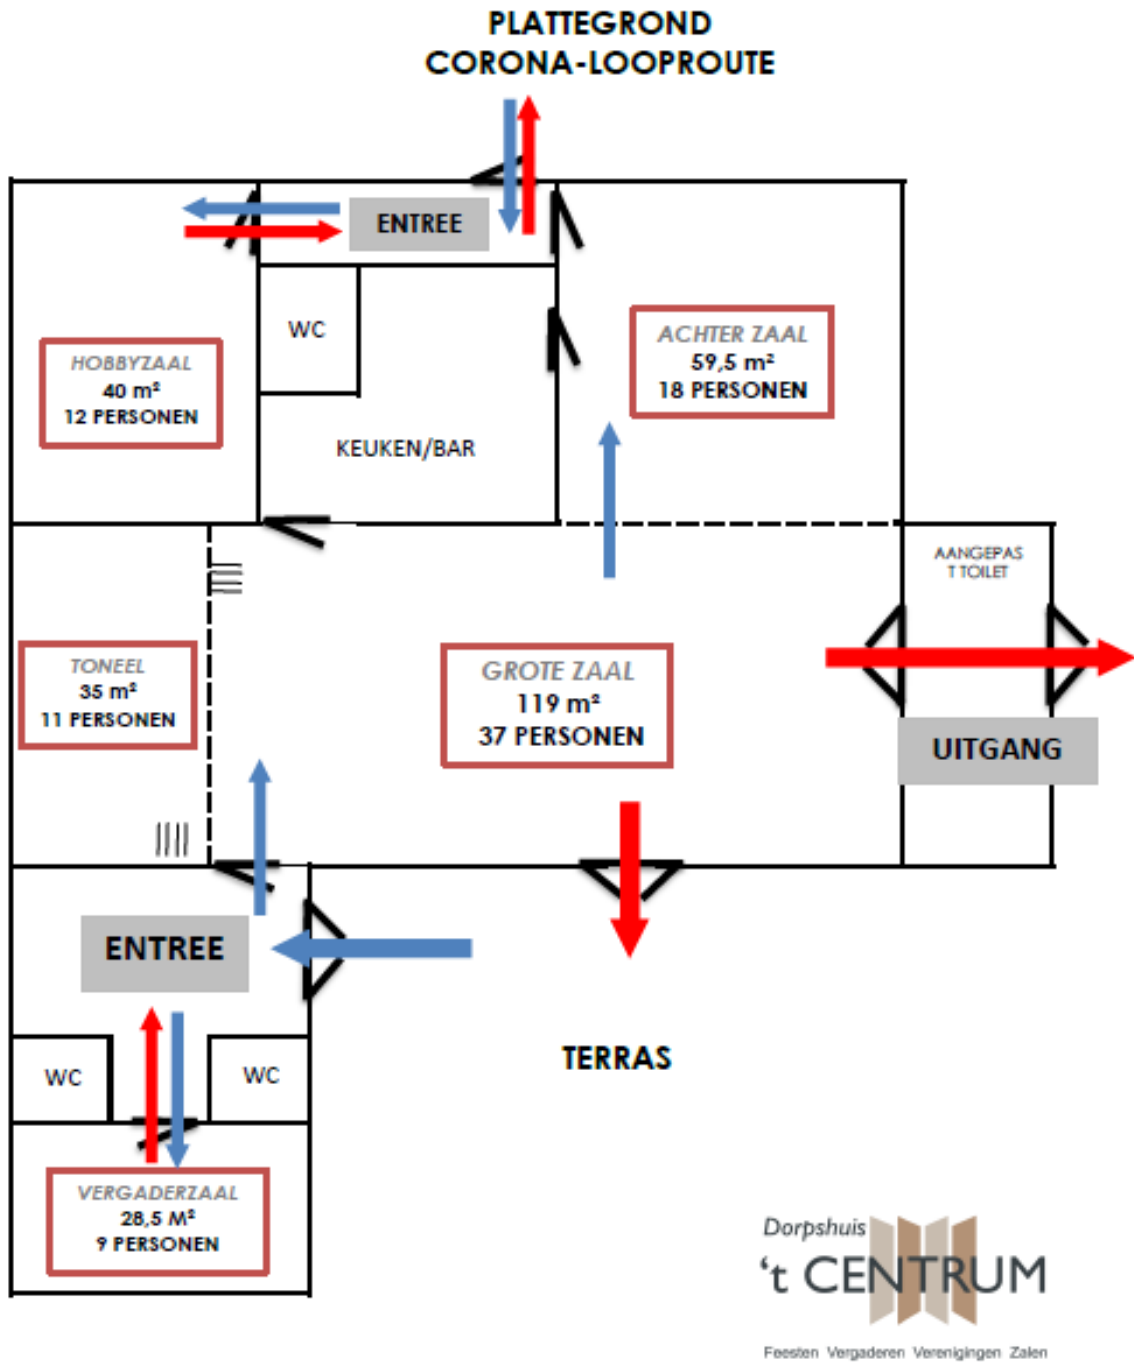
PLATTEGROND
CORONA-LOOPROUTE

ENTREE

WC

HOBBYZAAL
40 m²
12 PERSONEN

KEUKEN/BAR

ACHTER ZAAL
59,5 m²
18 PERSONEN

AANGEPAST TOILET

TONEEL
35 m²
11 PERSONEN

GROTE ZAAL
119 m²
37 PERSONEN

UITGANG

ENTREE

WC

WC

TERRAS

VERGADERZAAL
28,5 M²
9 PERSONEN

Dorpshuis
't CENTRUM
Feesten Vergaderen Verenigingen Zalen